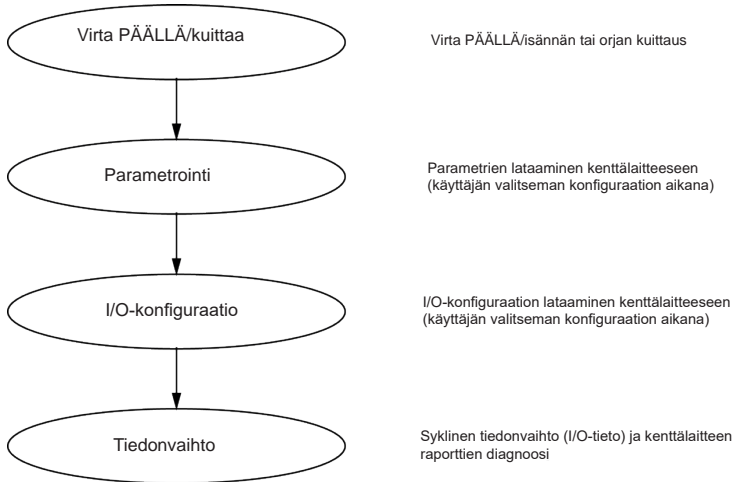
Virta PÄÄLLÄ/kuittaa

Virta PÄÄLLÄ/isännän tai orjan kuittaus

Parametrointi

Parametrien lataaminen kenttälaitteeseen (käyttäjän valitseman konfiguraation aikana)

I/O-konfiguraatio

I/O-konfiguraation lataaminen kenttälaitteeseen (käyttäjän valitseman konfiguraation aikana)

Tiedonvaihto

Syklinen tiedonvaihto (I/O-tieto) ja kenttälaitteen raporttien diagnoosi